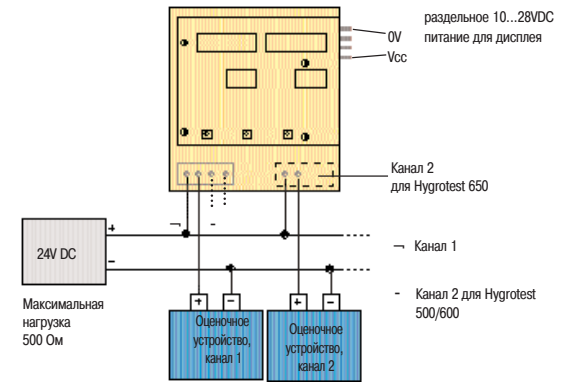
раздельное 10...28VDC питание для дисплея

0V

Vcc

Канал 2
для Hygrotest 650

24V DC

+

-

¬

-

¬ Канал 1

- Канал 2 для Hygrotest 500/600

Максимальная нагрузка 500 Ом

+ -

Оценочное устройство, канал 1

+ -

Оценочное устройство, канал 2